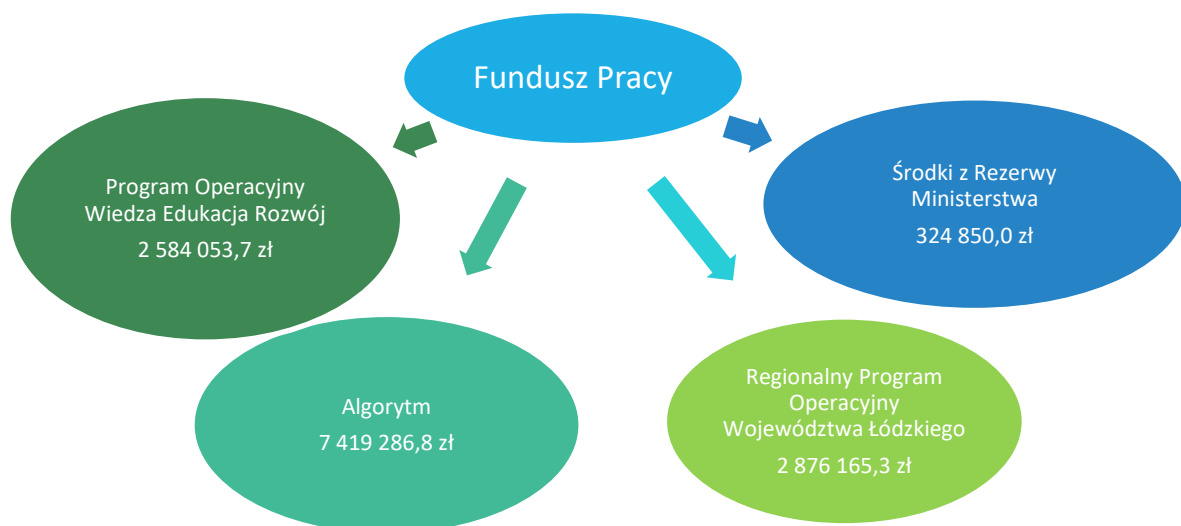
Fundusz Pracy

Program Operacyjny Wiedza Edukacja Rozwój
2 584 053,7 zł

Środki z Rezerwy Ministerstwa
324 850,0 zł

Algorytm
7 419 286,8 zł

Regionalny Program Operacyjny Województwa Łódzkiego
2 876 165,3 zł